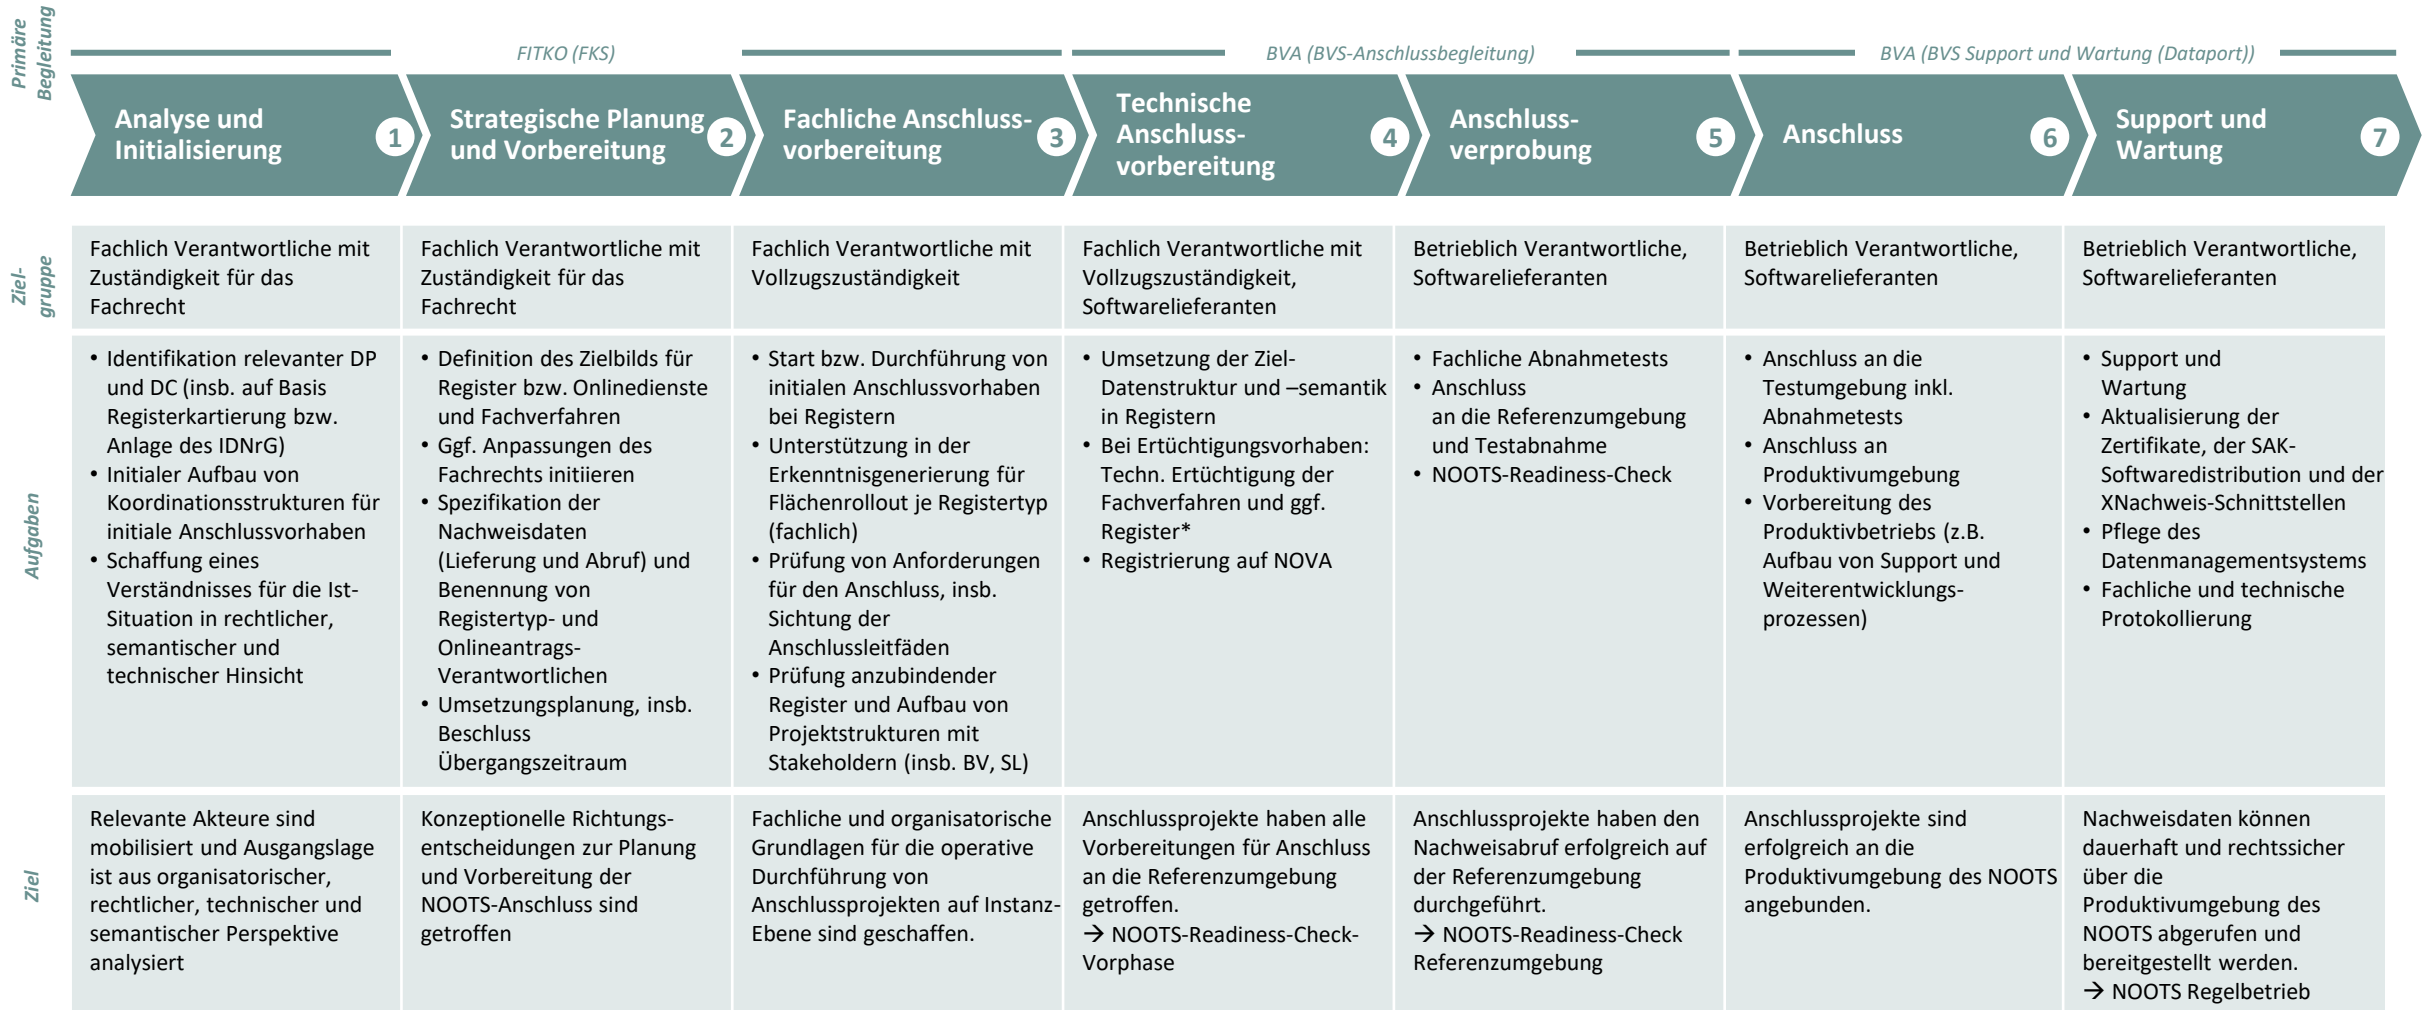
Primäre Begleitung

FITKO (FKS)

BVA (BVS-Anschlussbegleitung)

BVA (BVS Support und Wartung (Dataport))

| | Analyse und Initialisierung 1 | Strategische Planung und Vorbereitung 2 | Fachliche Anschlussvorbereitung 3 | Technische Anschlussvorbereitung 4 | Anschlussverprobung 5 | Anschluss 6 | Support und Wartung 7 |
|---|---|---|---|---|---|---|---|
| Zielgruppe | Fachlich Verantwortliche mit Zuständigkeit für das Fachrecht | Fachlich Verantwortliche mit Zuständigkeit für das Fachrecht | Fachlich Verantwortliche mit Vollzugszuständigkeit | Fachlich Verantwortliche mit Vollzugszuständigkeit, Softwarelieferanten | Betrieblich Verantwortliche, Softwarelieferanten | Betrieblich Verantwortliche, Softwarelieferanten | Betrieblich Verantwortliche, Softwarelieferanten |
| Aufgaben | • Identifikation relevanter DP und DC (insb. auf Basis Registerkartierung bzw. Anlage des IDNrG) • Initialer Aufbau von Koordinationsstrukturen für initiale Anschlussvorhaben • Schaffung eines Verständnisses für die Ist-Situation in rechtlicher, semantischer und technischer Hinsicht | • Definition des Zielbilds für Register bzw. Onlinedienste und Fachverfahren • Ggf. Anpassungen des Fachrechts initiieren • Spezifikation der Nachweisdaten (Lieferung und Abruf) und Benennung von Registertyp- und Onlineantrags-Verantwortlichen • Umsetzungsplanung, insb. Beschluss Übergangszeitraum | • Start bzw. Durchführung von initialen Anschlussvorhaben bei Registern • Unterstützung in der Erkenntnisgenerierung für Flächenrollout je Registertyp (fachlich) • Prüfung von Anforderungen für den Anschluss, insb. Sichtung der Anschlussleitfäden • Prüfung anzubindender Register und Aufbau von Projektstrukturen mit Stakeholdern (insb. BV, SL) | • Umsetzung der Ziel-Datenstruktur und –semantik in Registern • Bei Ertüchtigungsvorhaben: Techn. Ertüchtigung der Fachverfahren und ggf. Register* • Registrierung auf NOVA | • Fachliche Abnahmetests • Anschluss an die Referenzumgebung und Testabnahme • NOOTS-Readiness-Check | • Anschluss an die Testumgebung inkl. Abnahmetests • Anschluss an Produktivumgebung • Vorbereitung des Produktivbetriebs (z.B. Aufbau von Support und Weiterentwicklungsprozessen) | • Support und Wartung • Aktualisierung der Zertifikate, der SAK-Softwaredistribution und der XNachweis-Schnittstellen • Pflege des Datenmanagementsystems • Fachliche und technische Protokollierung |
| Ziel | Relevante Akteure sind mobilisiert und Ausgangslage ist aus organisatorischer, rechtlicher, technischer und semantischer Perspektive analysiert | Konzeptionelle Richtungsentscheidungen zur Planung und Vorbereitung der NOOTS-Anschluss sind getroffen | Fachliche und organisatorische Grundlagen für die operative Durchführung von Anschlussprojekten auf Instanz-Ebene sind geschaffen. | Anschlussprojekte haben alle Vorbereitungen für Anschluss an die Referenzumgebung getroffen. → NOOTS-Readiness-Check-Vorphase | Anschlussprojekte haben den Nachweisabruf erfolgreich auf der Referenzumgebung durchgeführt. → NOOTS-Readiness-Check Referenzumgebung | Anschlussprojekte sind erfolgreich an die Produktivumgebung des NOOTS angebunden. | Nachweisdaten können dauerhaft und rechtssicher über die Produktivumgebung des NOOTS abgerufen und bereitgestellt werden. → NOOTS Regelbetrieb |